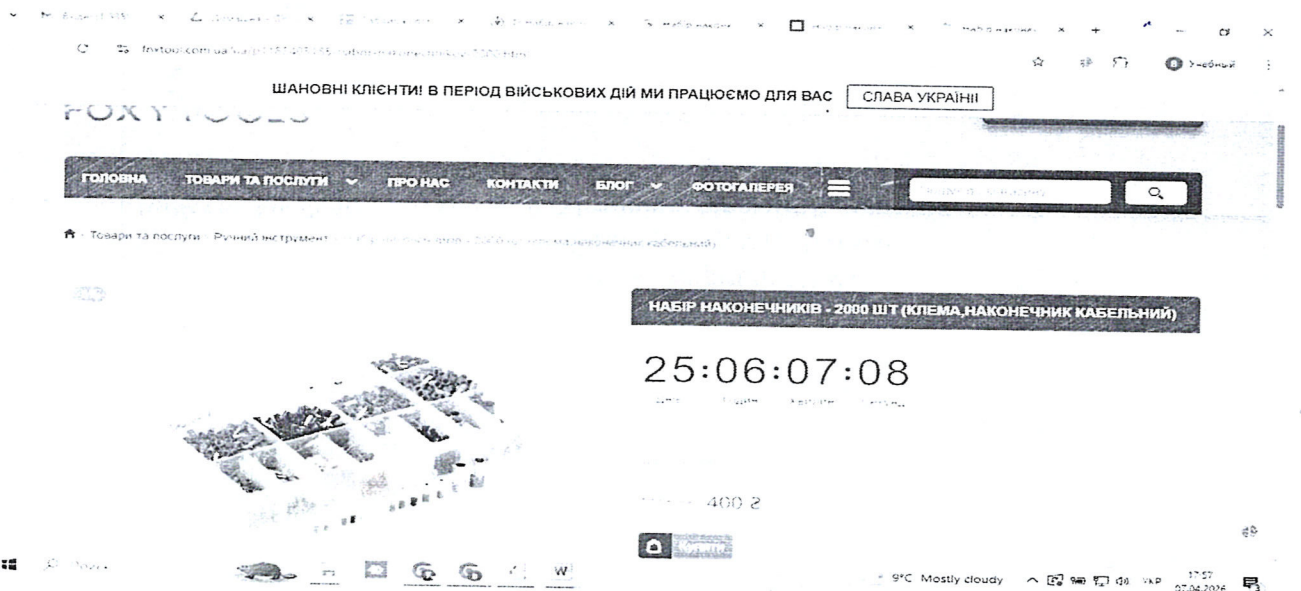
ШАНОВНІ КЛІЄНТИ! В ПЕРІОД ВІЙСЬКОВИХ ДІЙ МИ ПРАЦЮЄМО ДЛЯ ВАС СЛАВА УКРАЇНІ!

FOXY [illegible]

ГОЛОВНА ТОВАРИ ТА ПОСЛУГИ ПРО НАС КОНТАКТИ БЛОГ ФОТОГАЛЕРЕЯ

Товари та послуги › Ручний інструмент › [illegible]

НАБІР НАКОНЕЧНИКІВ - 2000 ШТ (КЛЕМА,НАКОНЕЧНИК КАБЕЛЬНИЙ)

25:06:07:08

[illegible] 400 ₴

9°C Mostly cloudy УКР 17:57 07.04.2026